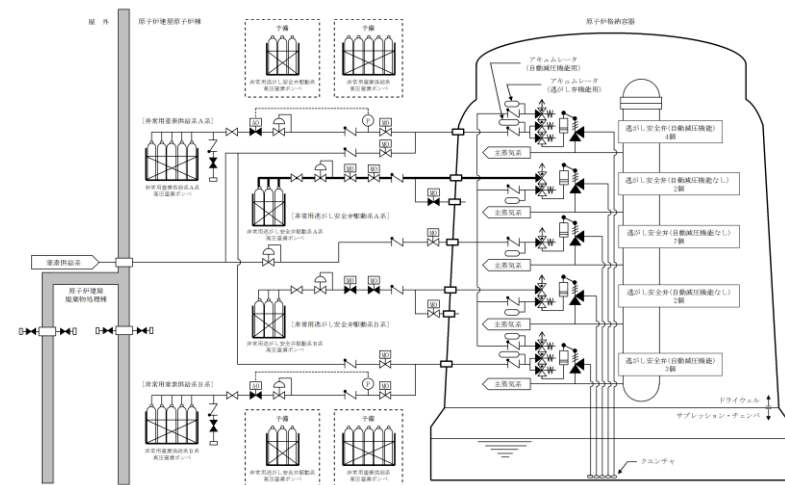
屋外

原子炉建屋原子炉棟

予備

非常用逃がし安全弁駆動系高圧窒素ボンベ

予備

非常用窒素供給系高圧窒素ボンベ

原子炉格納容器

アキュムレータ（自動減圧機能用）

アキュムレータ（逃がし弁機能用）

［非常用窒素供給系A系］

AO

P

MO

MO

非常用窒素供給系A系高圧窒素ボンベ

主蒸気系

逃がし安全弁（自動減圧機能）4個

MO

MO

［非常用逃がし安全弁駆動系A系］

非常用逃がし安全弁駆動系A系高圧窒素ボンベ

主蒸気系

逃がし安全弁（自動減圧機能なし）2個

窒素供給系

MO

主蒸気系

逃がし安全弁（自動減圧機能なし）7個

原子炉建屋廃棄物処理棟

MO

MO

［非常用逃がし安全弁駆動系B系］

非常用逃がし安全弁駆動系B系高圧窒素ボンベ

主蒸気系

逃がし安全弁（自動減圧機能なし）2個

MO

［非常用窒素供給系B系］

AO

P

非常用窒素供給系B系高圧窒素ボンベ

主蒸気系

逃がし安全弁（自動減圧機能）3個

ドライウェル

サプレッション・チェンバ

予備

非常用逃がし安全弁駆動系高圧窒素ボンベ

予備

非常用窒素供給系高圧窒素ボンベ

クエンチャ